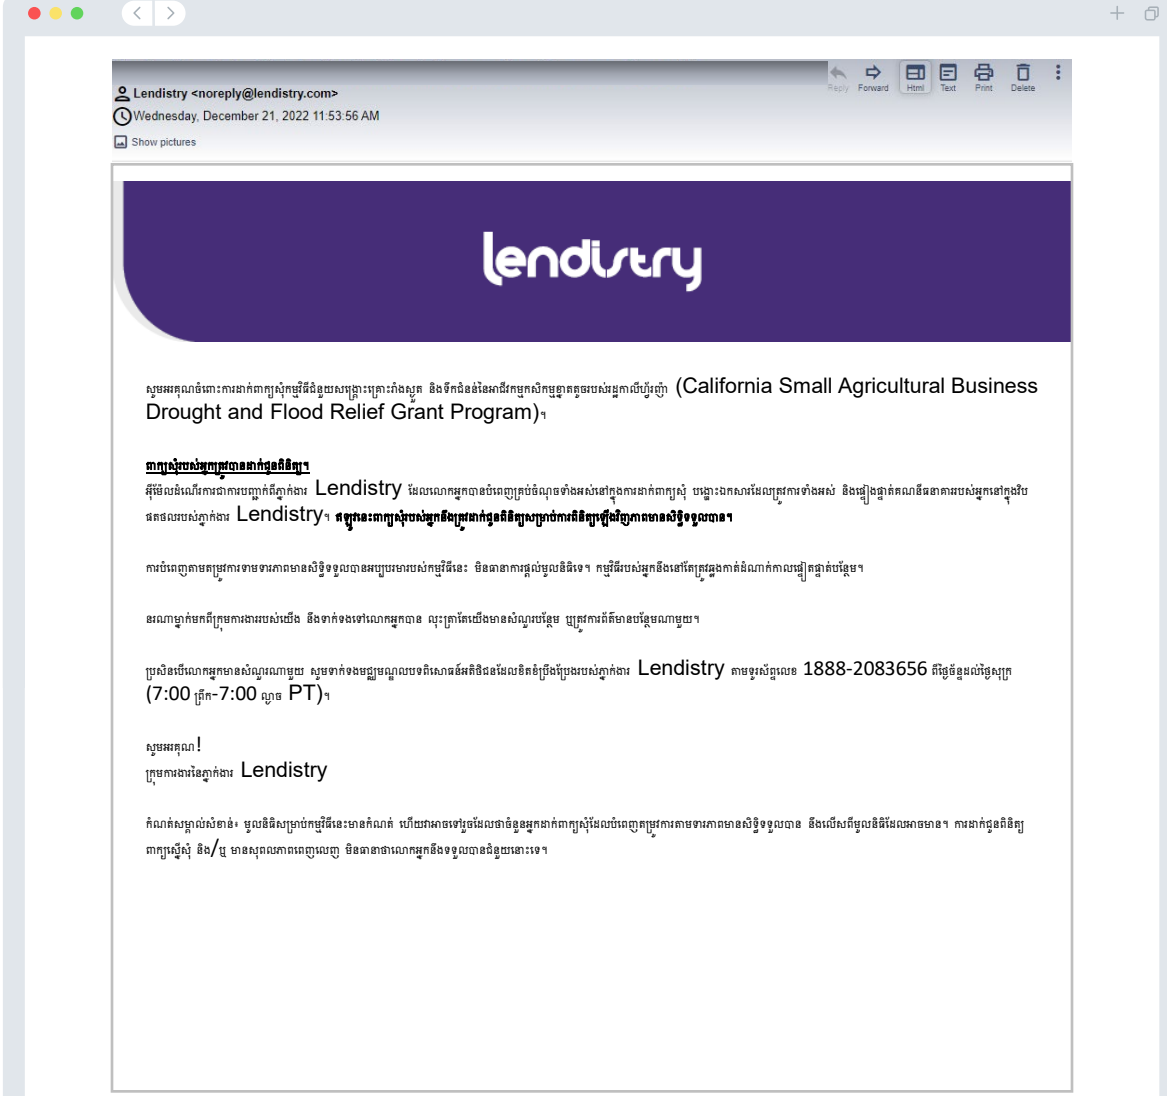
Reply Forward Html Text Print Delete

Lendistry <noreply@lendistry.com>
Wednesday, December 21, 2022 11:53:56 AM
Show pictures

lendistry

សូមអរគុណចំពោះការដាក់ពាក្យសុំកម្មវិធីជំនួយសង្គ្រោះគ្រោះរាំងស្ងួត និងទឹកជំនន់នៃអាជីវកម្មកសិកម្មខ្នាតតូចរបស់រដ្ឋកាលីហ្វ័រញ៉ា (California Small Agricultural Business Drought and Flood Relief Grant Program)។

ពាក្យសុំរបស់អ្នកត្រូវបានដាក់ជូនពិនិត្យ។
អ៊ីមែលនេះបញ្ជាក់ថា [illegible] Lendistry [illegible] Lendistry។ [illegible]

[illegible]

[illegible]

ប្រសិនបើលោកអ្នកមានសំណួរណាមួយ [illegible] Lendistry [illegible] 1888-2083656 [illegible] (7:00 ព្រឹក-7:00 ល្ងាច PT)។

សូមអរគុណ!
ក្រុមការងារនៃភ្នាក់ងារ Lendistry

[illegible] ពាក្យស្នើសុំ និង/ឬ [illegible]